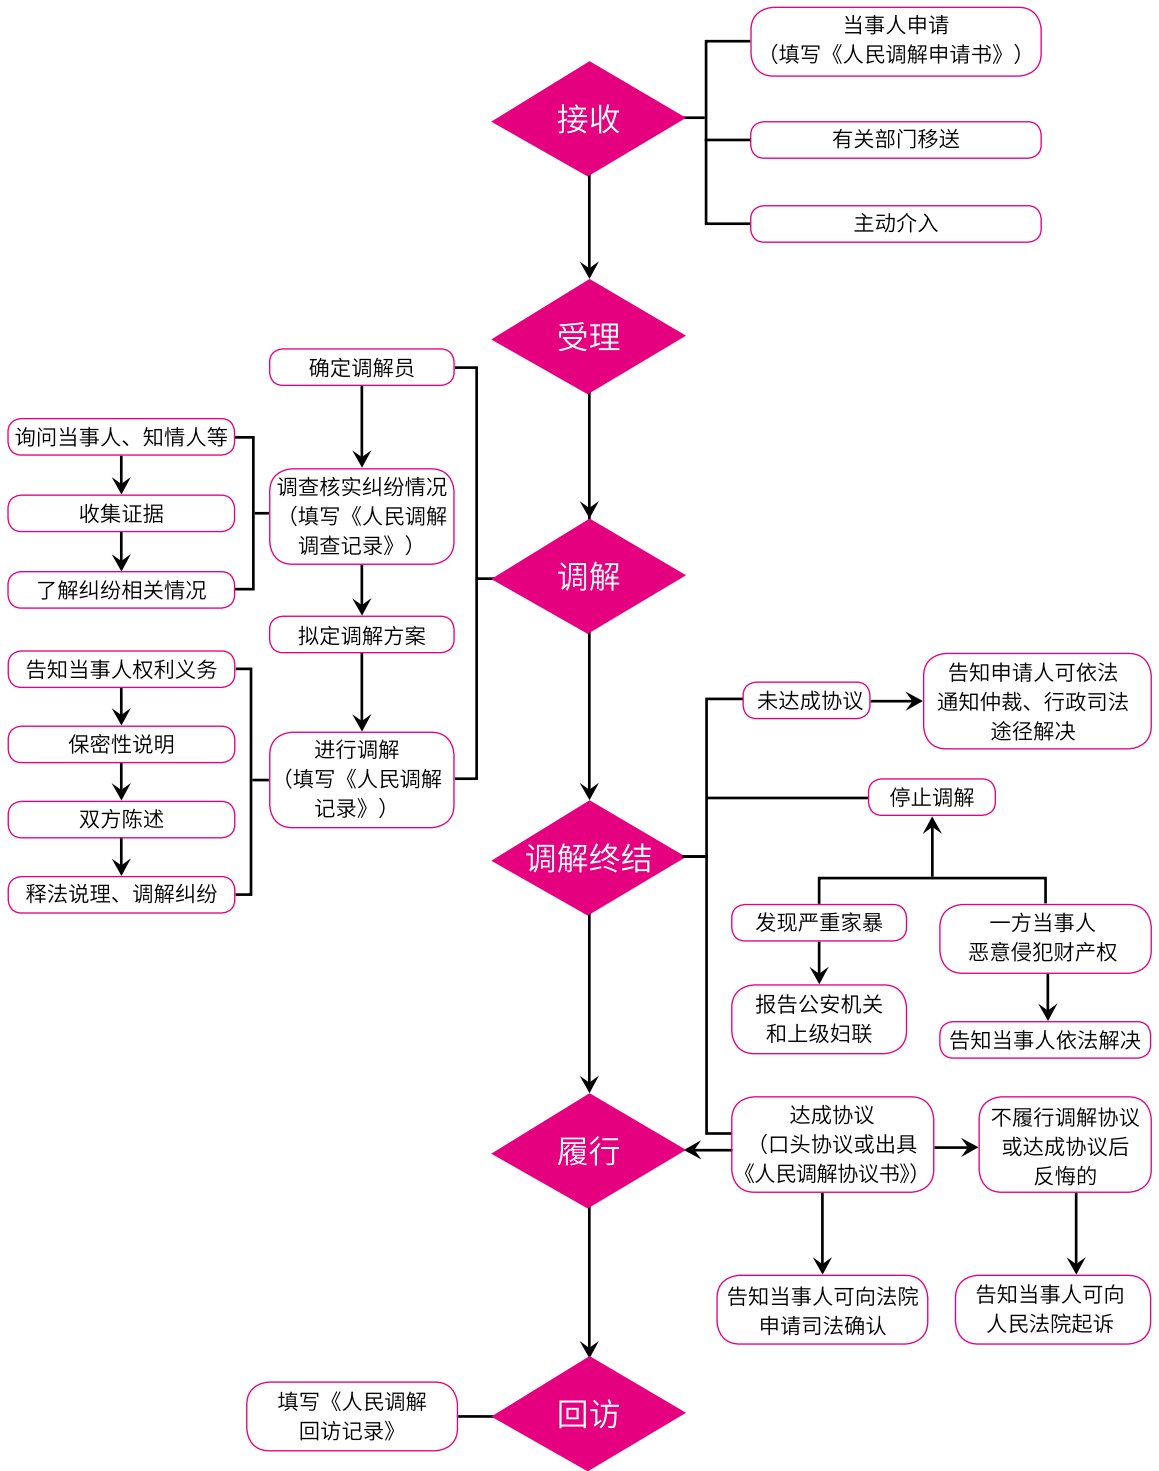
当事人申请
（填写《人民调解申请书》）

有关部门移送

主动介入

接收

受理

确定调解员

询问当事人、知情人等

收集证据

了解纠纷相关情况

调查核实纠纷情况
（填写《人民调解调查记录》）

拟定调解方案

告知当事人权利义务

保密性说明

双方陈述

释法说理、调解纠纷

进行调解
（填写《人民调解记录》）

调解

未达成协议

告知申请人可依法通知仲裁、行政司法途径解决

停止调解

调解终结

发现严重家暴

一方当事人恶意侵犯财产权

报告公安机关和上级妇联

告知当事人依法解决

达成协议
（口头协议或出具《人民调解协议书》）

不履行调解协议或达成协议后反悔的

履行

告知当事人可向法院申请司法确认

告知当事人可向人民法院起诉

填写《人民调解回访记录》

回访